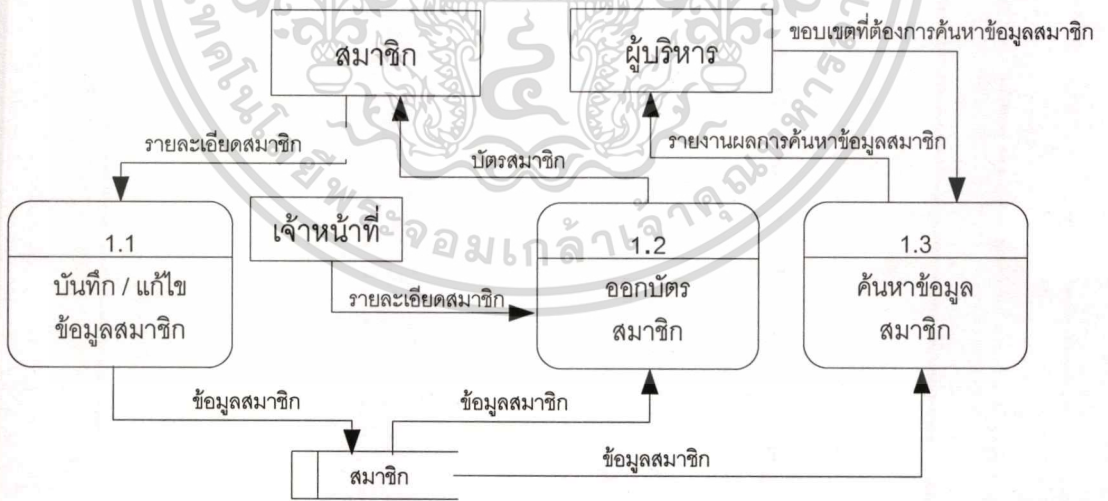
สมาชิก

ผู้บริหาร

ขอบเขตที่ต้องการค้นหาข้อมูลสมาชิก

รายละเอียดสมาชิก

บัตรสมาชิก

รายงานผลการค้นหาข้อมูลสมาชิก

1.1
บันทึก / แก้ไข ข้อมูลสมาชิก

เจ้าหน้าที่

รายละเอียดสมาชิก

1.2
ออกบัตร สมาชิก

1.3
ค้นหาข้อมูล สมาชิก

ข้อมูลสมาชิก

ข้อมูลสมาชิก

สมาชิก

ข้อมูลสมาชิก